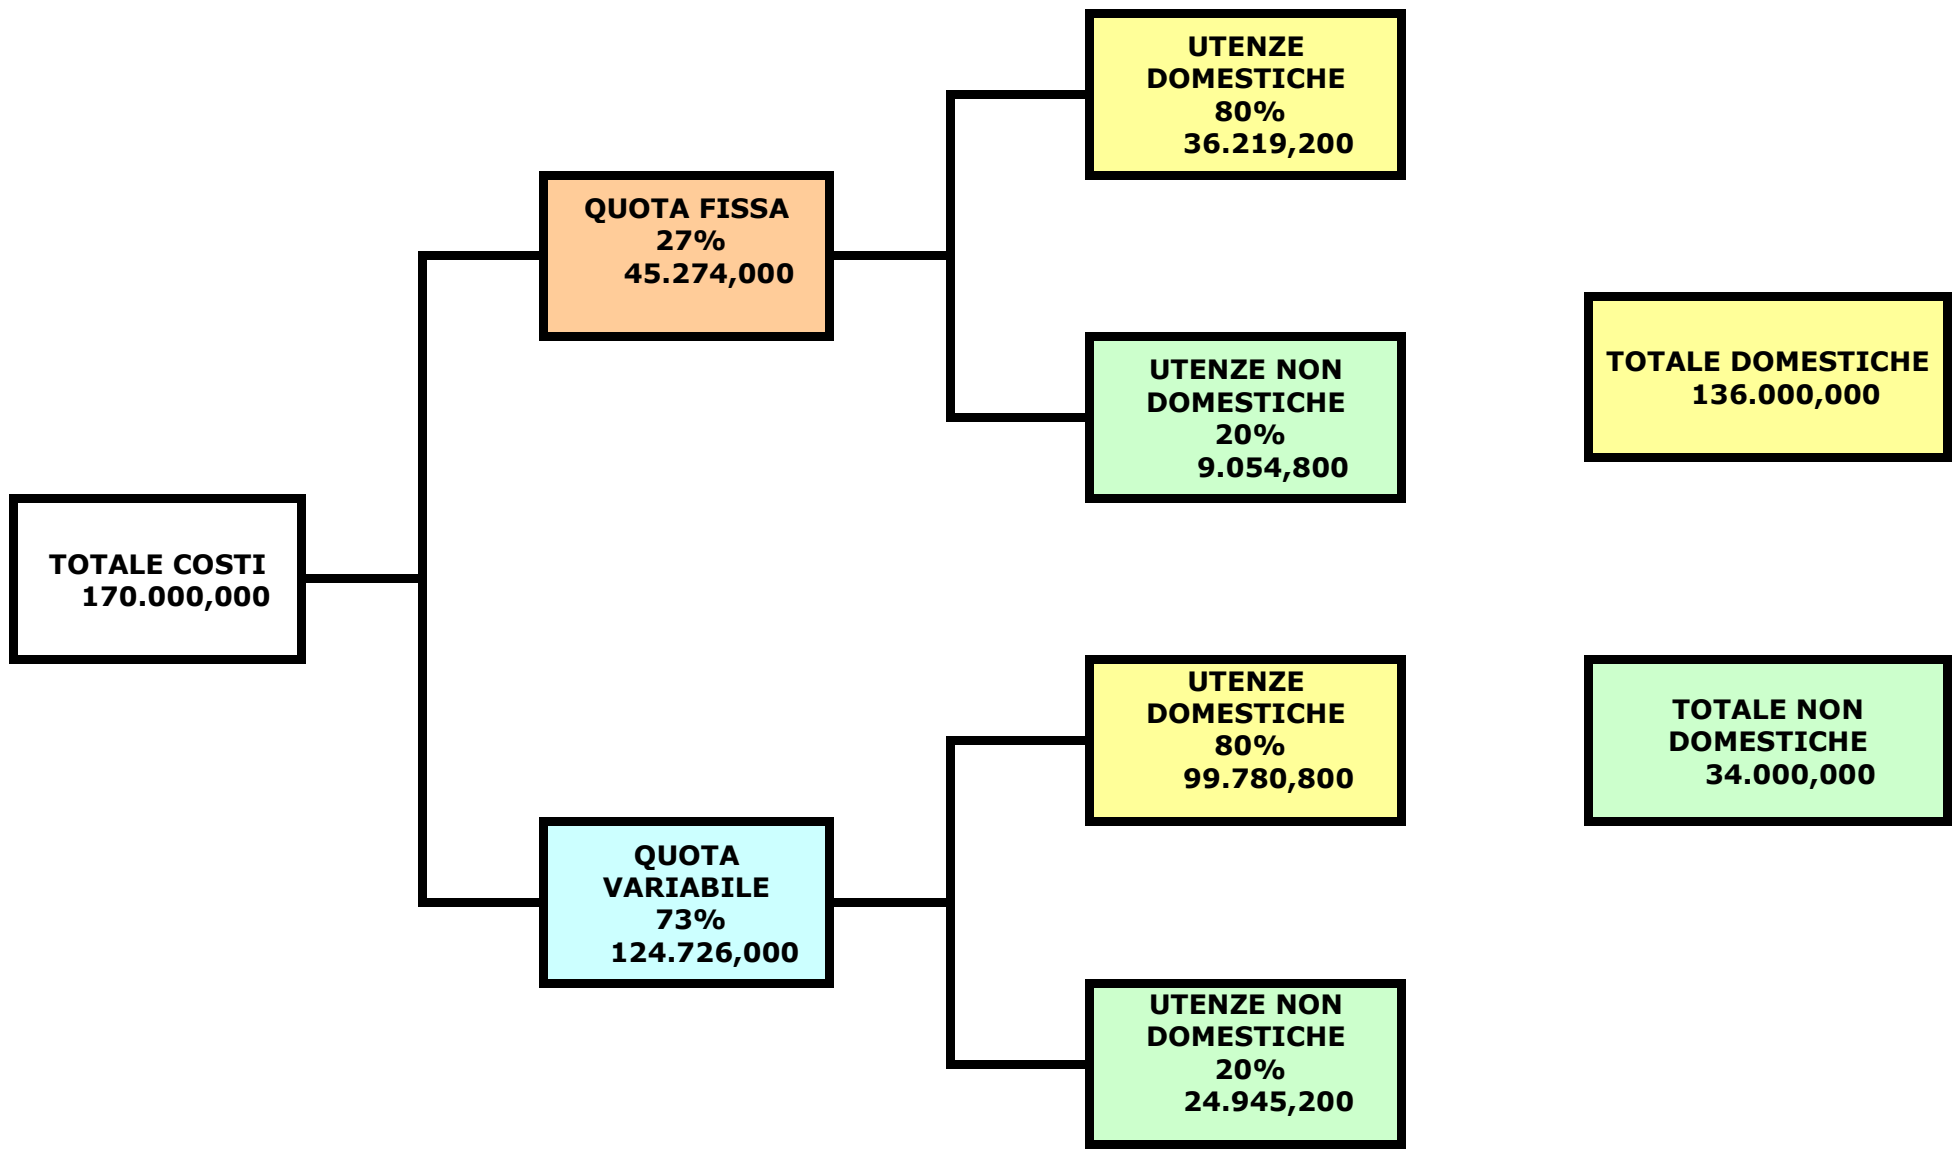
TOTALE COSTI
170.000,000

QUOTA FISSA
27%
45.274,000

QUOTA VARIABILE
73%
124.726,000

UTENZE DOMESTICHE
80%
36.219,200

UTENZE NON DOMESTICHE
20%
9.054,800

UTENZE DOMESTICHE
80%
99.780,800

UTENZE NON DOMESTICHE
20%
24.945,200

TOTALE DOMESTICHE
136.000,000

TOTALE NON DOMESTICHE
34.000,000